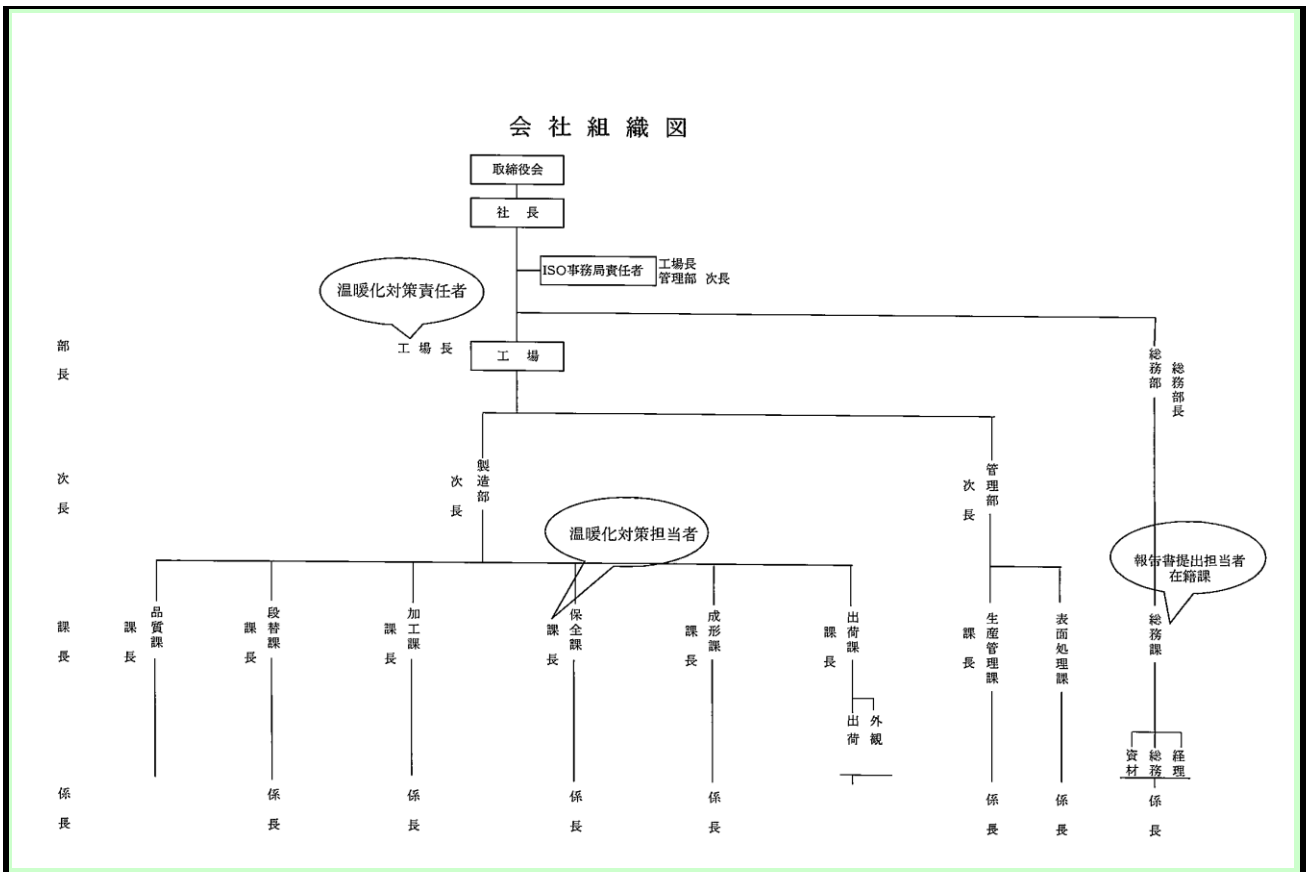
会社組織図

取締役会

社長

ISO事務局責任者 工場長 管理部 次長

温暖化対策責任者

部長

工場長

工場

総務部 総務部長

次長

製造部 次長

管理部 次長

温暖化対策担当者

報告書提出担当者 在籍課

課長

品質課 課長

段替課 課長

加工課 課長

保全課 課長

成形課 課長

出荷課 課長

生産管理課 課長

表面処理課

総務課

出荷 外観

資材 総務 経理

係長

係長

係長

係長

係長

係長

係長

係長